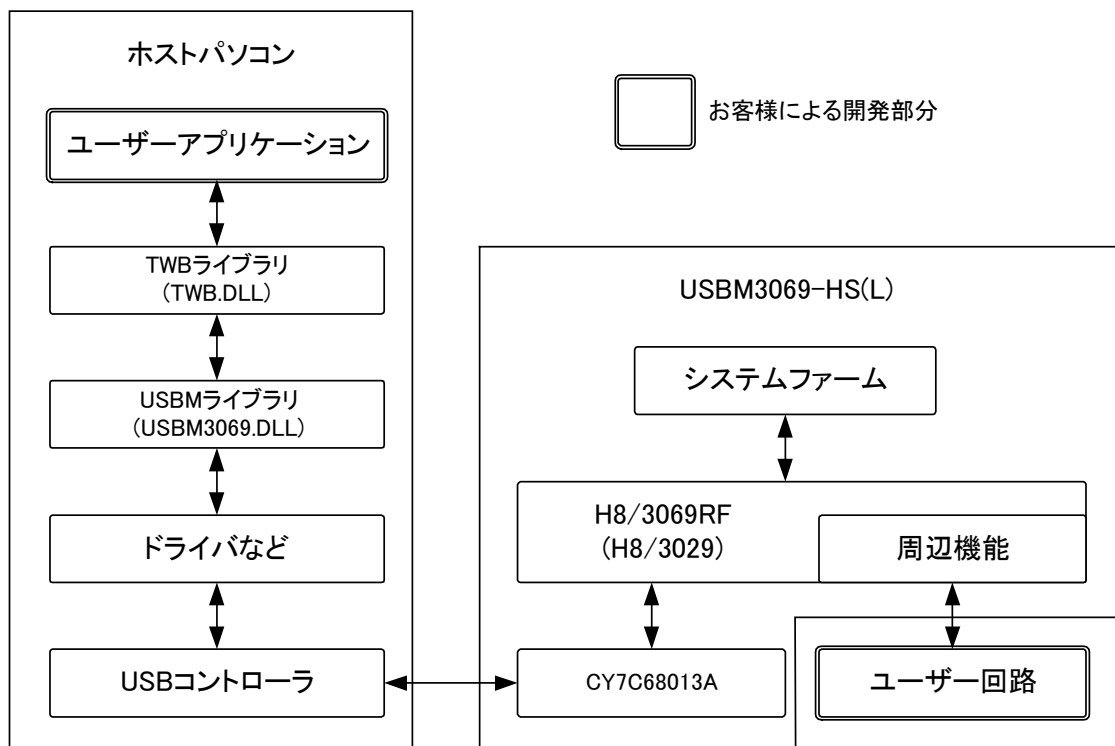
ホストパソコン

お客様による開発部分

ユーザーアプリケーション

TWBライブラリ
(TWB.DLL)

USBM3069-HS(L)

システムファーム

USBMライブラリ
(USBM3069.DLL)

H8/3069RF
(H8/3029)

周辺機能

ドライバなど

USBコントローラ

CY7C68013A

ユーザー回路